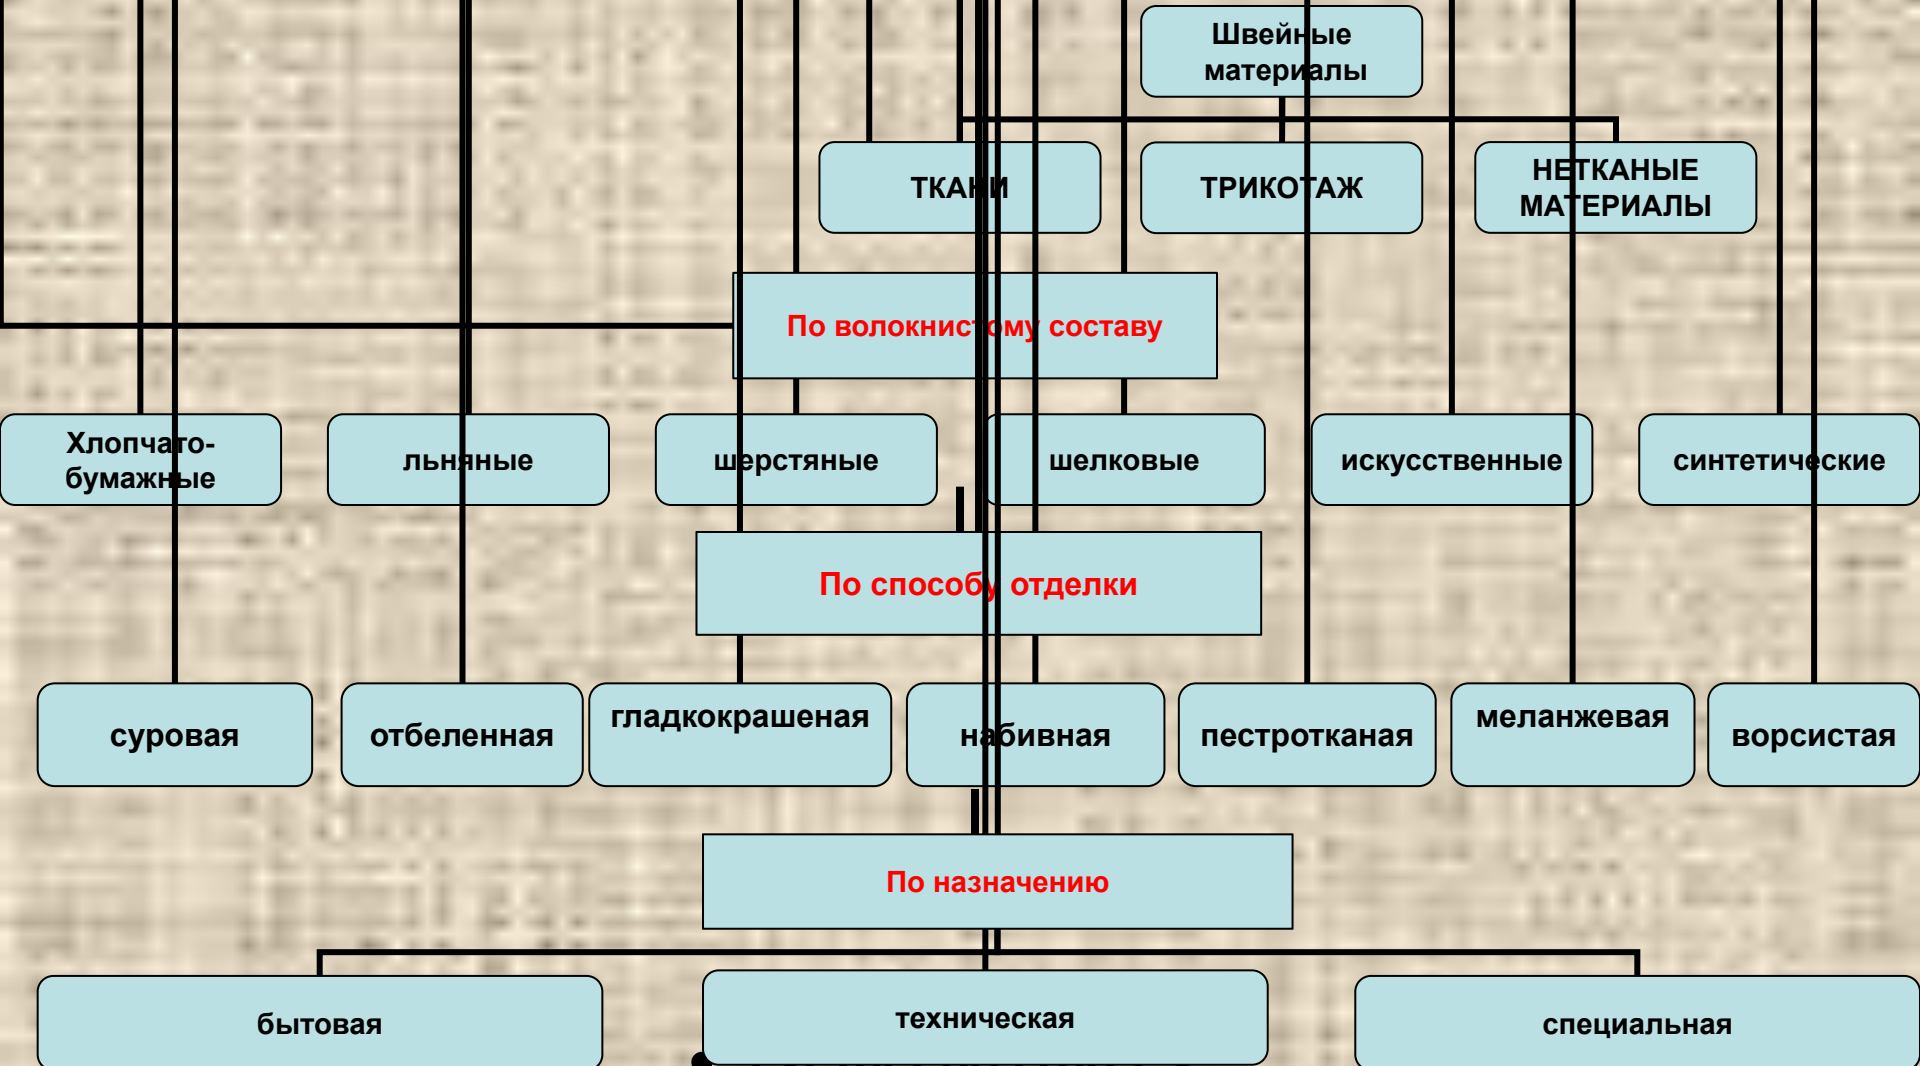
Швейные материалы

ТКАНИ

ТРИКОТАЖ

НЕТКАНЫЕ МАТЕРИАЛЫ

По волокнистому составу

Хлопчато-бумажные

льняные

шерстяные

шелковые

искусственные

синтетические

По способу отделки

суровая

отбеленная

гладкокрашеная

набивная

пестротканая

меланжевая

ворсистая

По назначению

бытовая

техническая

специальная